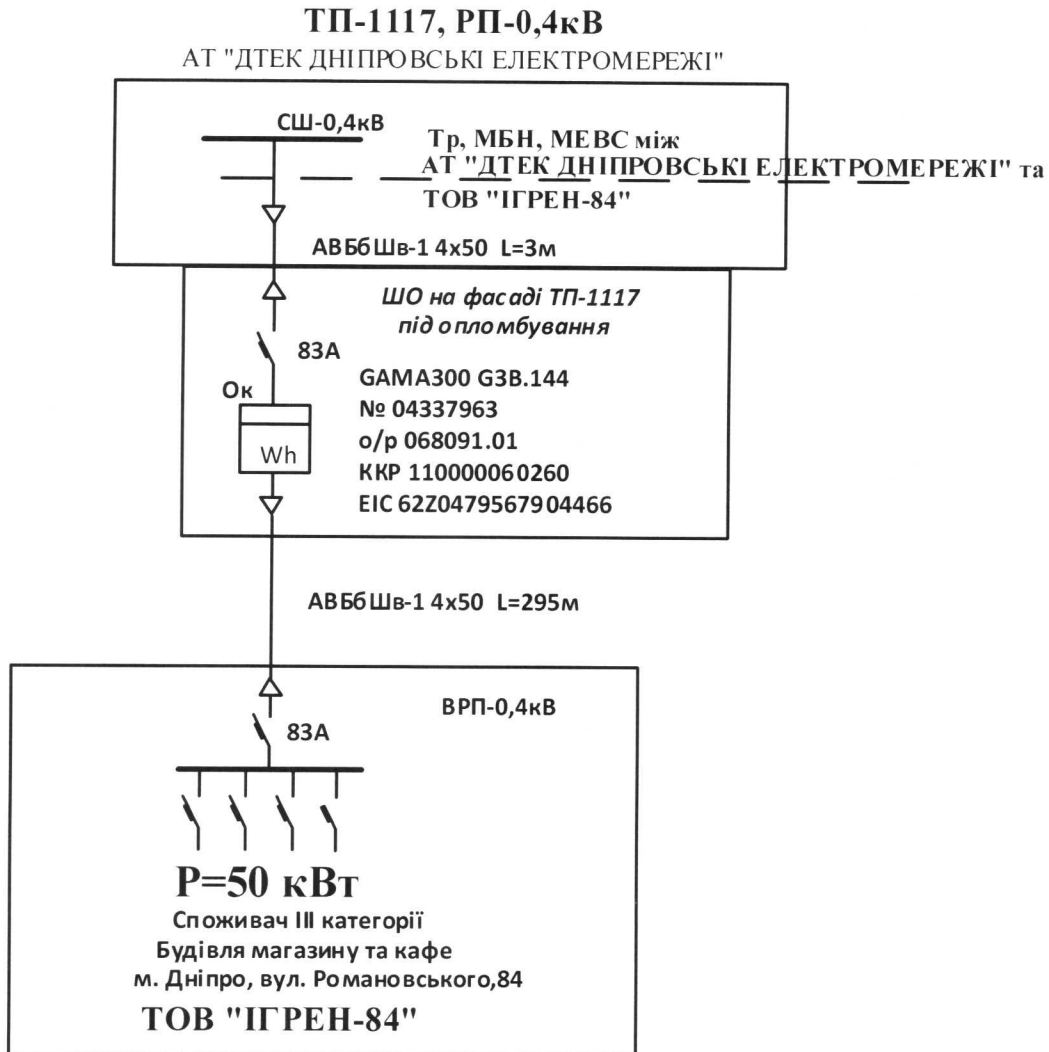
ТП-1117, РП-0,4кВ
АТ "ДТЕК ДНІПРОВСЬКІ ЕЛЕКТРОМЕРЕЖІ"

СШ-0,4кВ

Тр, МБН, МЕВС між АТ "ДТЕК ДНІПРОВСЬКІ ЕЛЕКТРОМЕРЕЖІ" та ТОВ "ІГРЕН-84"

АВБбШв-1 4х50 L=3м

ШО на фасаді ТП-1117 під опломбування

83А

Ок

Wh

GAMA300 G3B.144
№ 04337963
о/р 068091.01
ККР 110000060260
EIC 62Z047956790446​6

АВБбШв-1 4х50 L=295м

ВРП-0,4кВ

83А

P=50 кВт
Споживач III категорії
Будівля магазину та кафе
м. Дніпро, вул. Романовського,84
ТОВ "ІГРЕН-84"